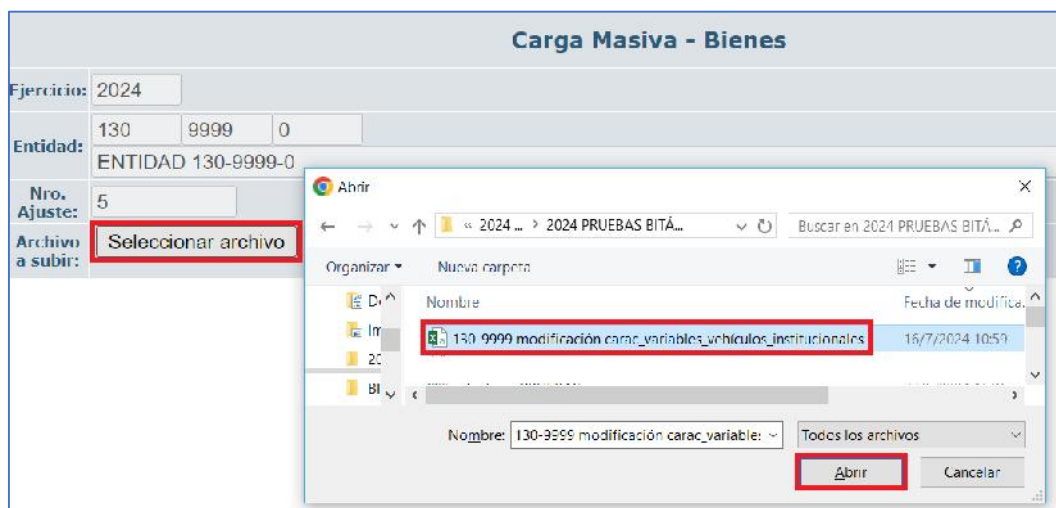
Carga Masiva - Bienes

Ejercicio: 2024

Entidad: 130 9999 0
ENTIDAD 130-9999-0

Nro. Ajuste: 5

Archivo a subir: Seleccionar archivo

Abrir

« 2024 ... › 2024 PRUEBAS BITÁ...

Buscar en 2024 PRUEBAS BITÁ...

Organizar ▾ Nueva carpeta

D

Im

20

Bl

Nombre

Fecha de modifica...

130-9999 modificación carac_variables_vehículos_institucionales

16/7/2024 10:59

Nombre: 130-9999 modificación carac_variable:

Todos los archivos

Abrir

Cancelar